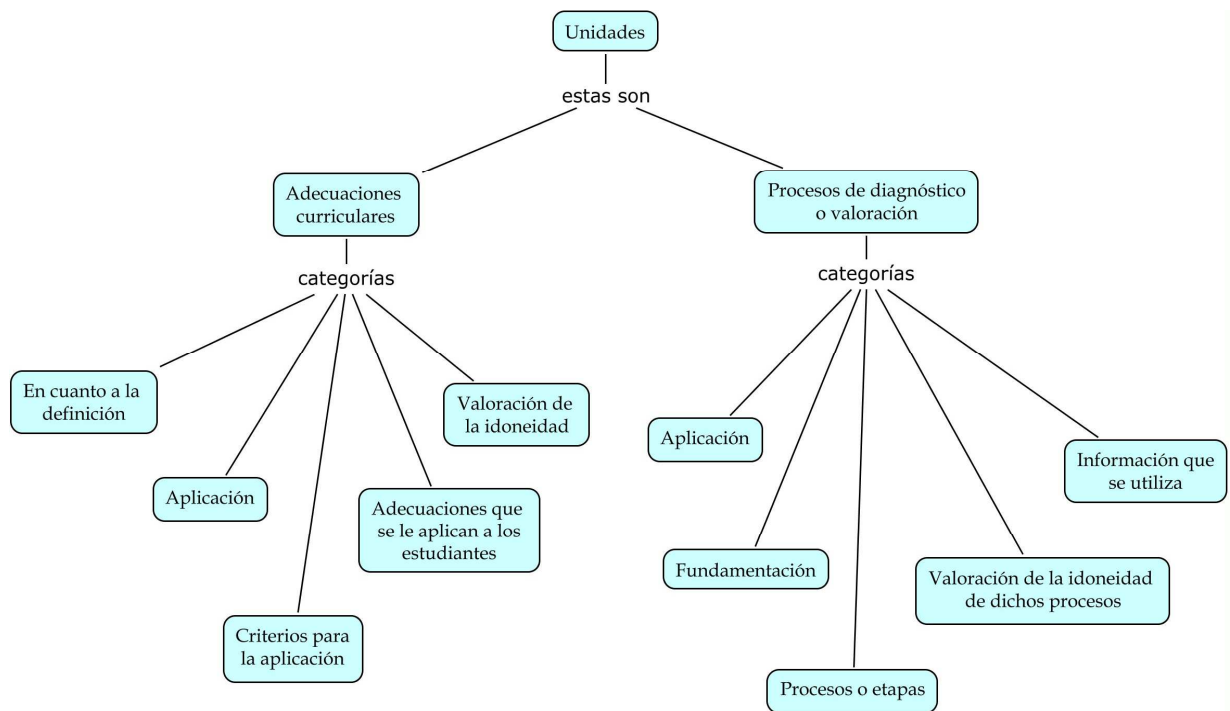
Unidades

estas son

Adecuaciones curriculares

categorías

En cuanto a la definición

Aplicación

Criterios para la aplicación

Adecuaciones que se le aplican a los estudiantes

Valoración de la idoneidad

Procesos de diagnóstico o valoración

categorías

Aplicación

Fundamentación

Procesos o etapas

Valoración de la idoneidad de dichos procesos

Información que se utiliza